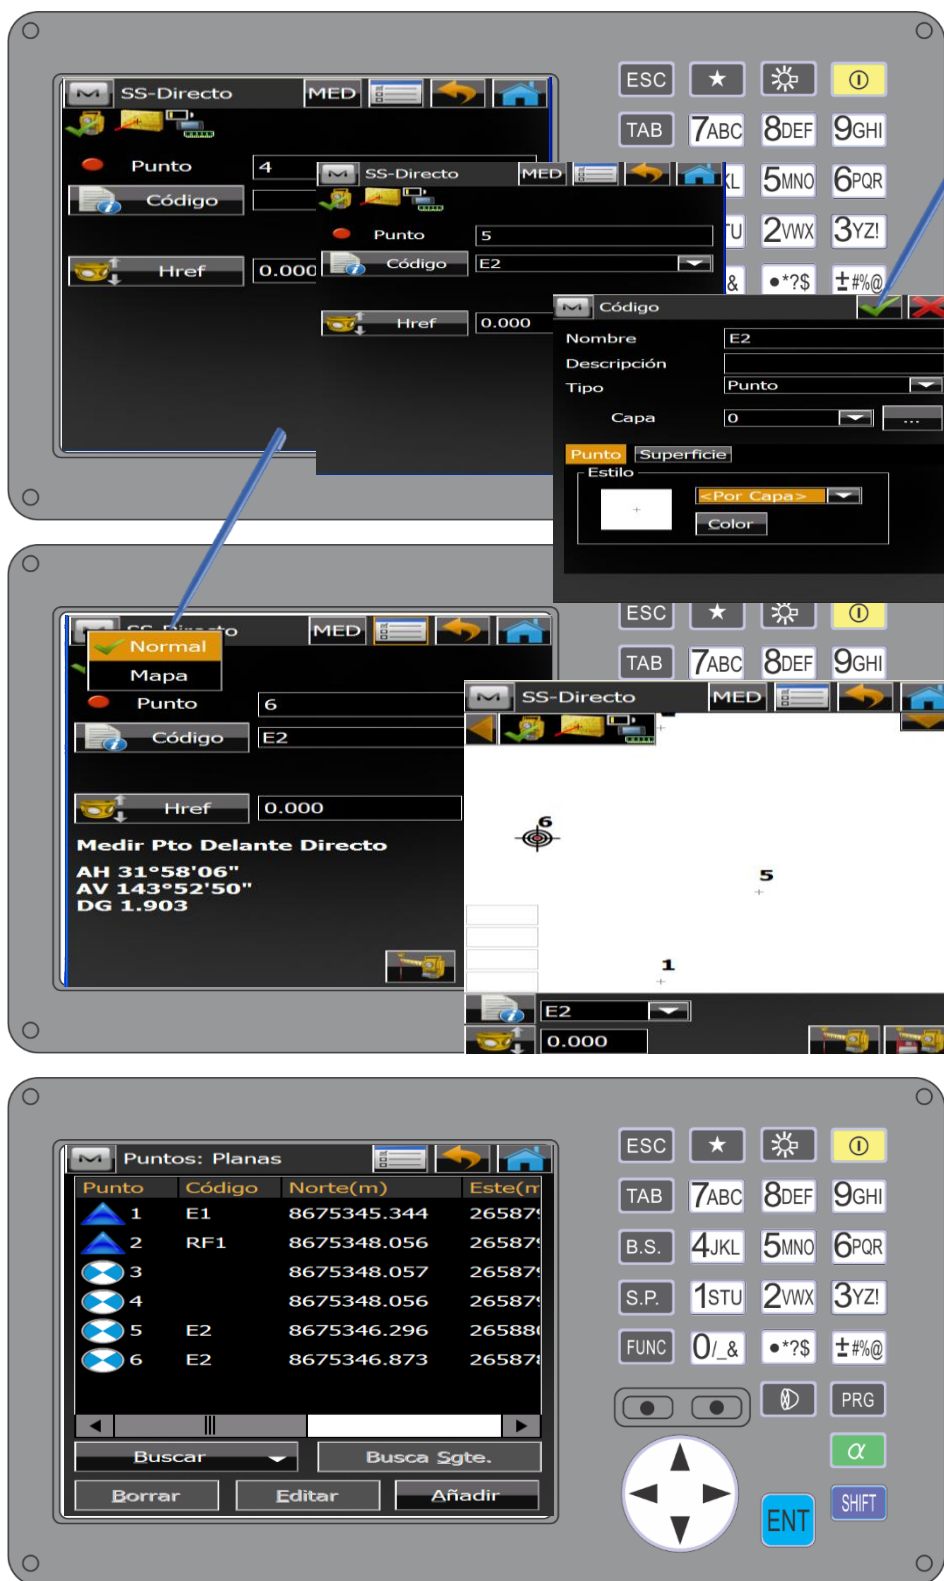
SS-Directo MED

Punto 4
Código
Href 0.000

SS-Directo MED
Punto 5
Código E2
Href 0.000

Código
Nombre E2
Descripción
Tipo Punto
Capa 0 ...
Punto Superficie
Estilo
<Por Capa>
Color

ESC ★ ⓘ
TAB 7ABC 8DEF 9GHI
KL 5MNO 6PQR
TU 2WVX 3YZ!
& •*?$ ±#%@

SS-Directo MED
Normal
Mapa
Punto 6
Código E2
Href 0.000
Medir Pto Delante Directo
AH 31°58'06"
AV 143°52'50"
DG 1.903

ESC ★ ⓘ
TAB 7ABC 8DEF 9GHI

SS-Directo MED
6
5
1
E2
0.000

Puntos: Planas
| Punto | Código | Norte(m) | Este(m |
|---|---|---|---|
| 1 | E1 | 8675345.344 | 26587 |
| 2 | RF1 | 8675348.056 | 26587 |
| 3 | | 8675348.057 | 26587 |
| 4 | | 8675348.056 | 26587 |
| 5 | E2 | 8675346.296 | 26588 |
| 6 | E2 | 8675346.873 | 26587 |

Buscar
Busca Sgte.
Borrar
Editar
Añadir

ESC ★ ⓘ
TAB 7ABC 8DEF 9GHI
B.S. 4JKL 5MNO 6PQR
S.P. 1STU 2WVX 3YZ!
FUNC 0/_& •*?$ ±#%@
PRG
α
ENT
SHIFT